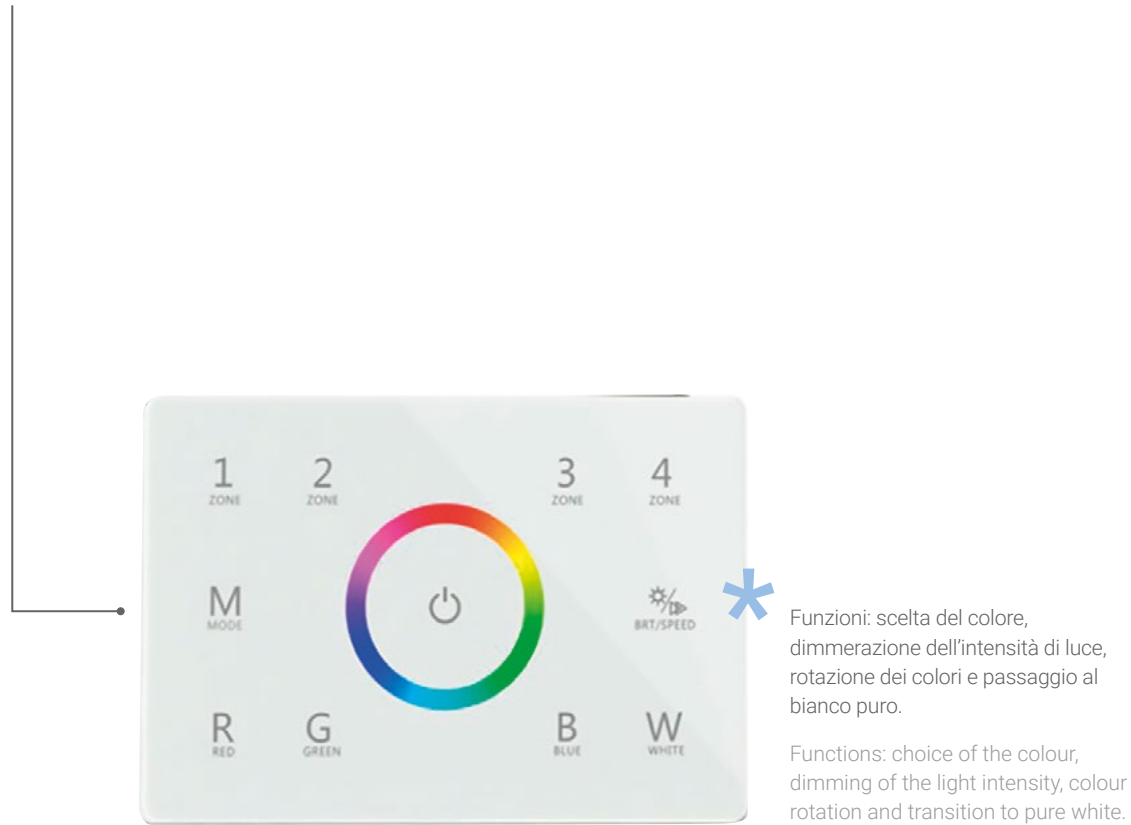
1
ZONE

2
ZONE

3
ZONE

4
ZONE

M
MODE

BRT/SPEED

R
RED

G
GREEN

B
BLUE

W
WHITE

*

Funzioni: scelta del colore, dimmerazione dell'intensità di luce, rotazione dei colori e passaggio al bianco puro.

Functions: choice of the colour, dimming of the light intensity, colour rotation and transition to pure white.